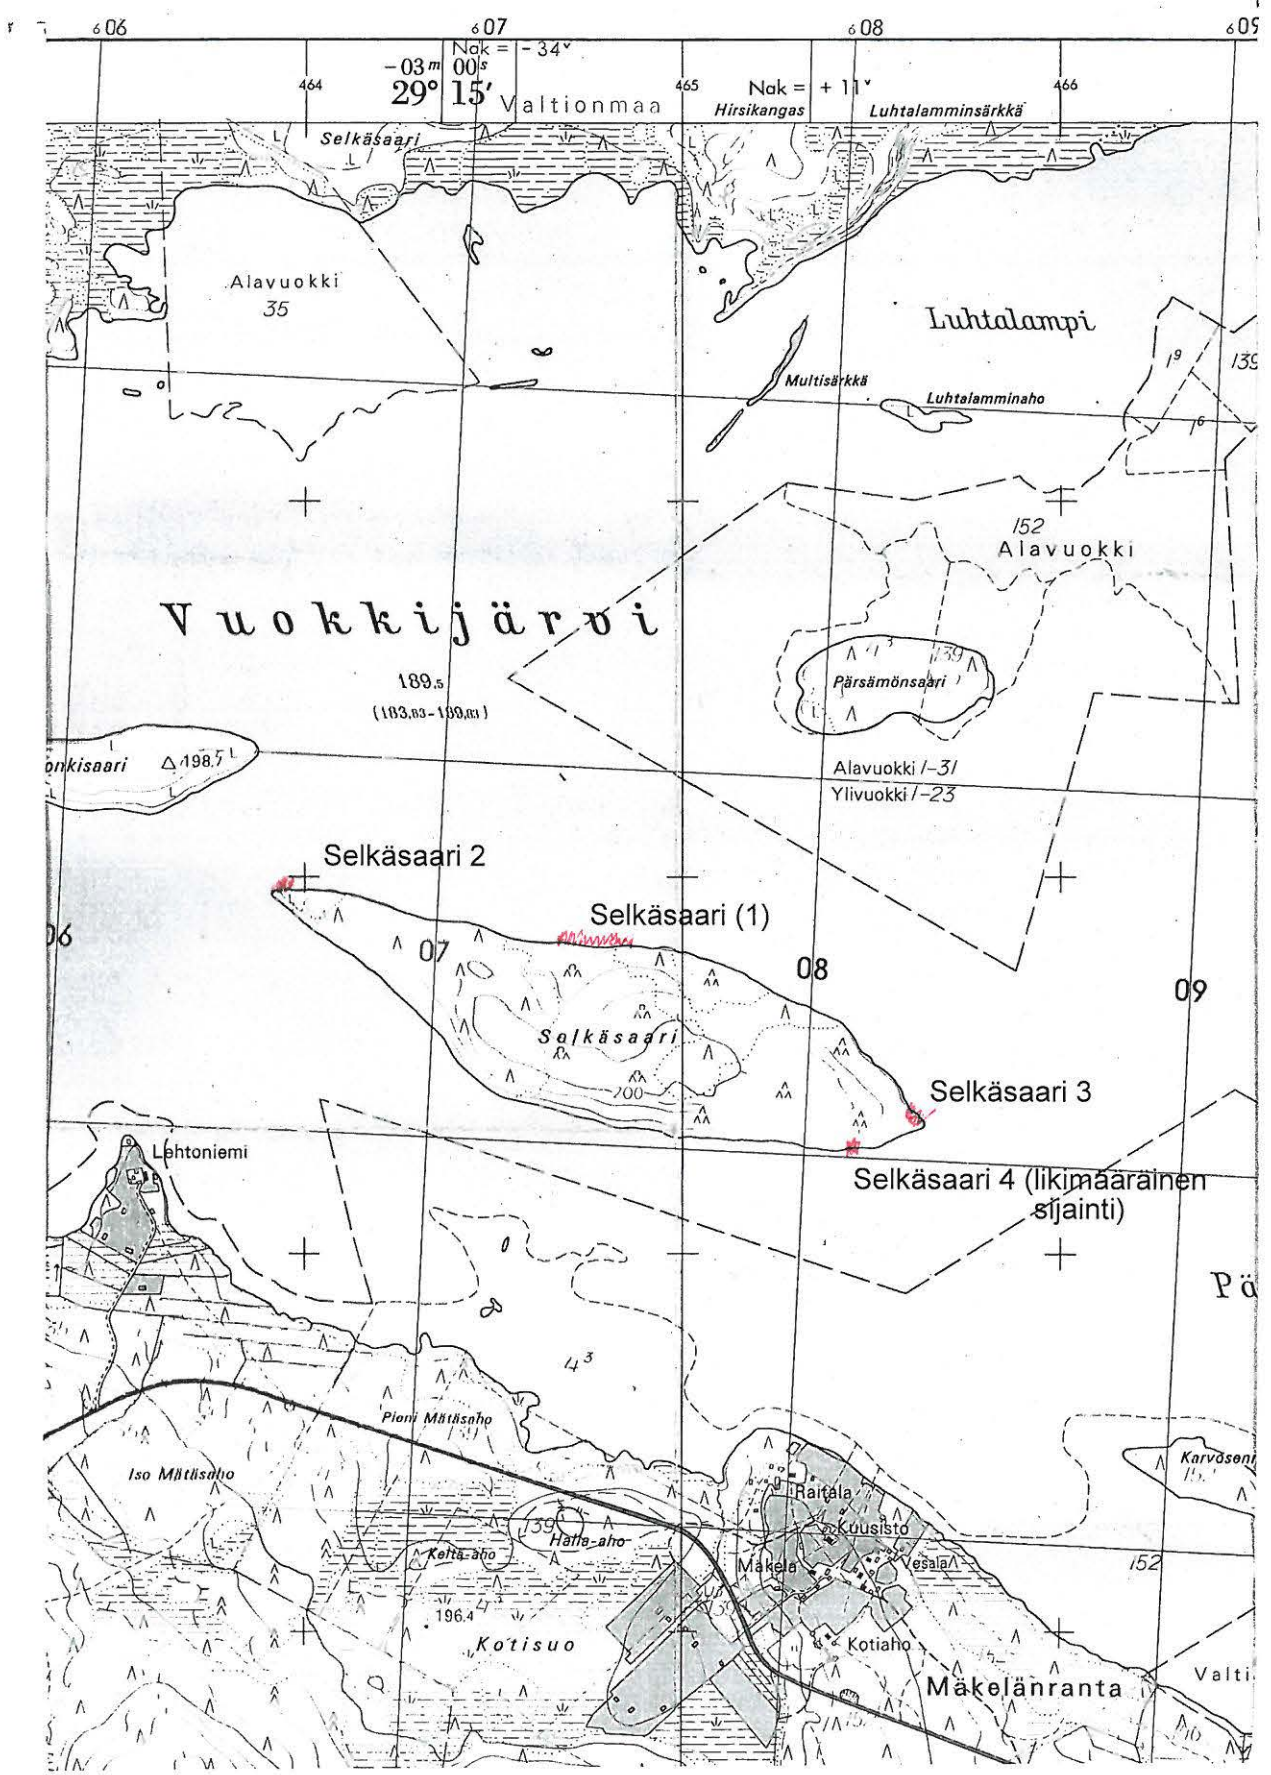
606
607
608
609
Nak = - 34ᵛ
-03ᵐ 00ˢ
29° 15'
464
465
466
Nak = + 11ᵛ
Valtionmaa
Hirsikangas
Luhtalamminsärkkä
Selkäsaari
Alavuokki
35
Luhtalampi
Multisärkkä
Luhtalamminaho
139
152
Alavuokki
Vuokkijärvi
189.5
(183,83-199,83)
Pärsämönsaari
139
onkisaari
△198.7
Alavuokki /-31
Ylivuokki /-23
Selkäsaari 2
Selkäsaari (1)
06
07
08
09
Selkäsaari
200
Selkäsaari 3
Lehtoniemi
Selkäsaari 4 (likimääräinen sijainti)
Pä
4³
Pieni Mätäsaho
Iso Mätäsaho
Karvosen
Raitala
Kuusisto
139
Halla-aho
Kelta-aho
Mäkelä
Vesala
152
196.4
Kotisuo
Kotiaho
Mäkelänranta
Valti